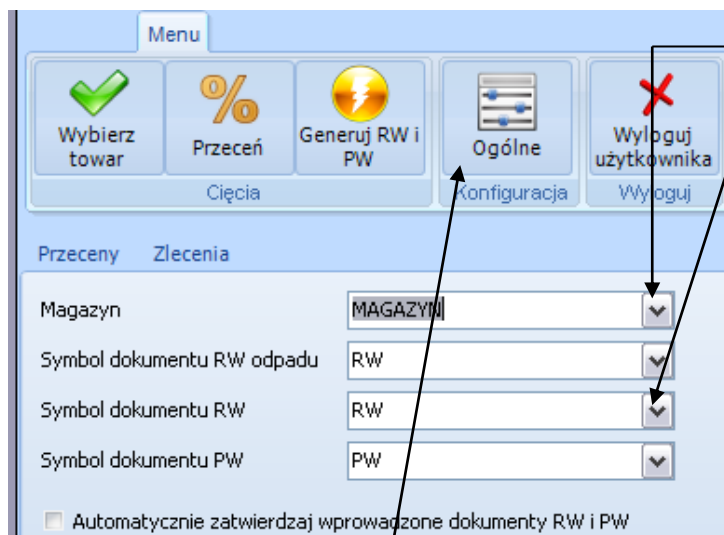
Menu

Wybierz towar

Przeceń

Generuj RW i PW

Cięcia

Ogólne

Konfiguracja

Wyloguj użytkownika

Wyloguj

Przeceny Zlecenia

| | |
|---|---|
| Magazyn | MAGAZYN |
| Symbol dokumentu RW odpadu | RW |
| Symbol dokumentu RW | RW |
| Symbol dokumentu PW | PW |

Automatycznie zatwierdzaj wprowadzone dokumenty RW i PW